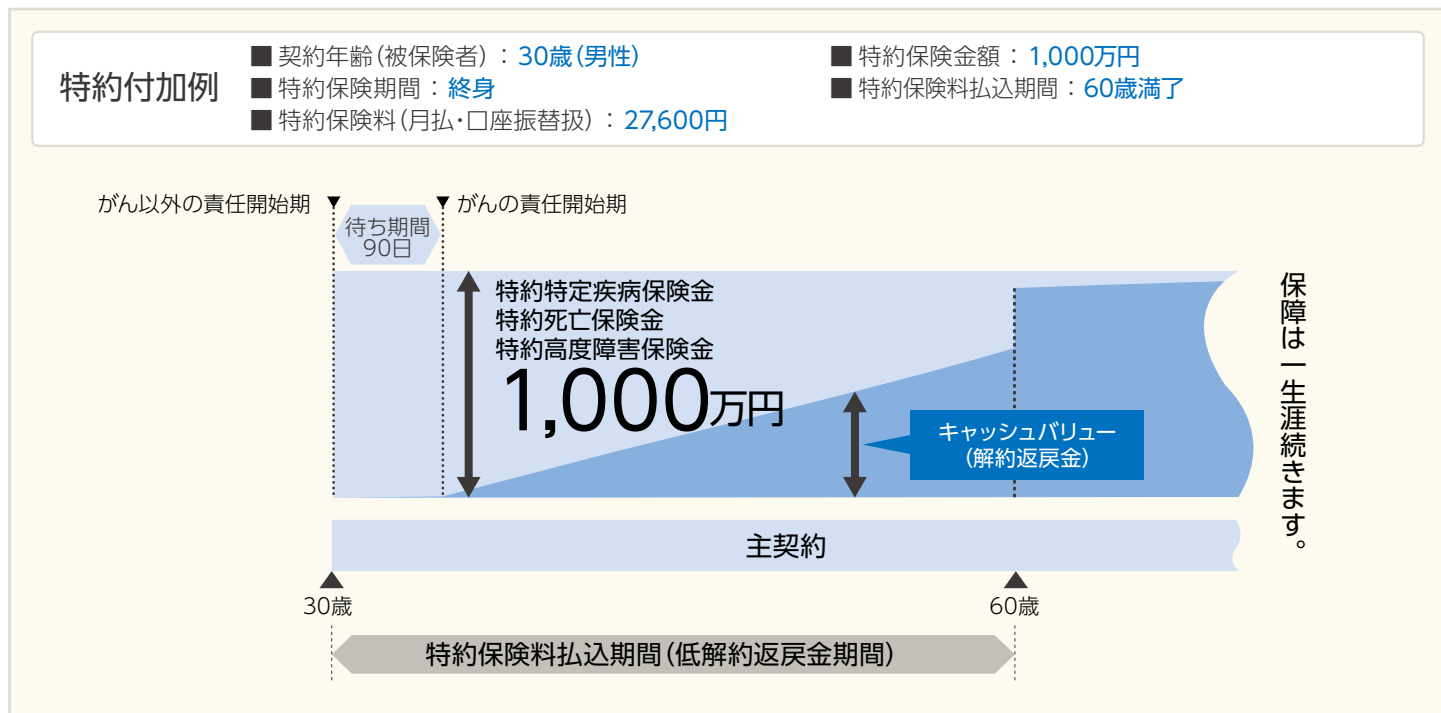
特約付加例

■ 契約年齢(被保険者):30歳(男性)
■ 特約保険期間:終身
■ 特約保険料(月払・口座振替扱):27,600円
■ 特約保険金額:1,000万円
■ 特約保険料払込期間:60歳満了

がん以外の責任開始期 ▼
▼ がんの責任開始期
待ち期間 90日

特約特定疾病保険金
特約死亡保険金
特約高度障害保険金
1,000万円

キャッシュバリュー (解約返戻金)

保障は一生涯続きます。

主契約

30歳
60歳

特約保険料払込期間(低解約返戻金期間)